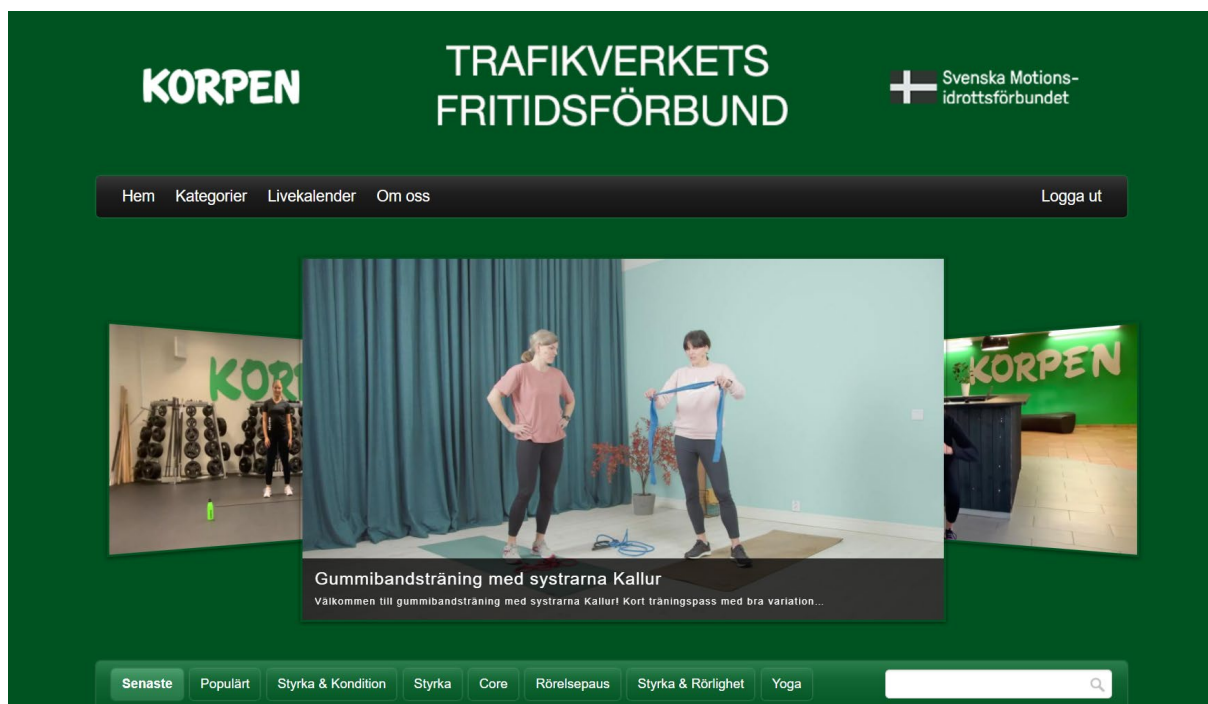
KORPEN

TRAFIKVERKETS FRITIDSFÖRBUND

Svenska Motionsidrottsförbundet

Hem Kategorier Livekalender Om oss

Logga ut

KOR

KORPEN

Gummibandsträning med systrarna Kallur

Välkommen till gummibandsträning med systrarna Kallur! Kort träningspass med bra variation...

Senaste Populärt Styrka & Kondition Styrka Core Rörelsepaus Styrka & Rörlighet Yoga